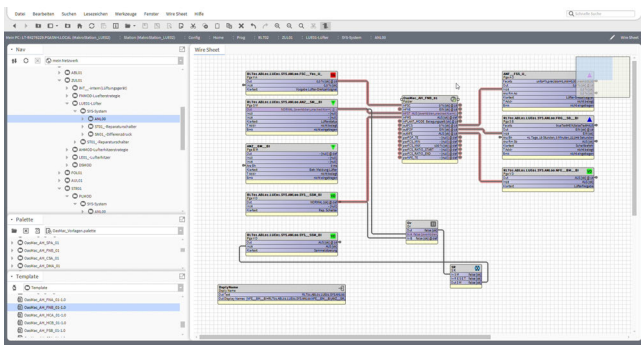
Datei Bearbeiten Suchen Lesezeichen Werkzeuge Fenster Wire Sheet Hilfe

Wire Sheet

Nav

Palette

Template

ASB_01
ZUL01
LUE01 Lüfter
SYS-System
ANL01
STELL_Reparaturschalter
STELL_Reparaturschalter
FIAH01 Luftfördereinheit
LUE01_Lüfterfehler
EIN01
FOL01
AUL01
STR01
FLA01
SYS-System
ANL01

Template